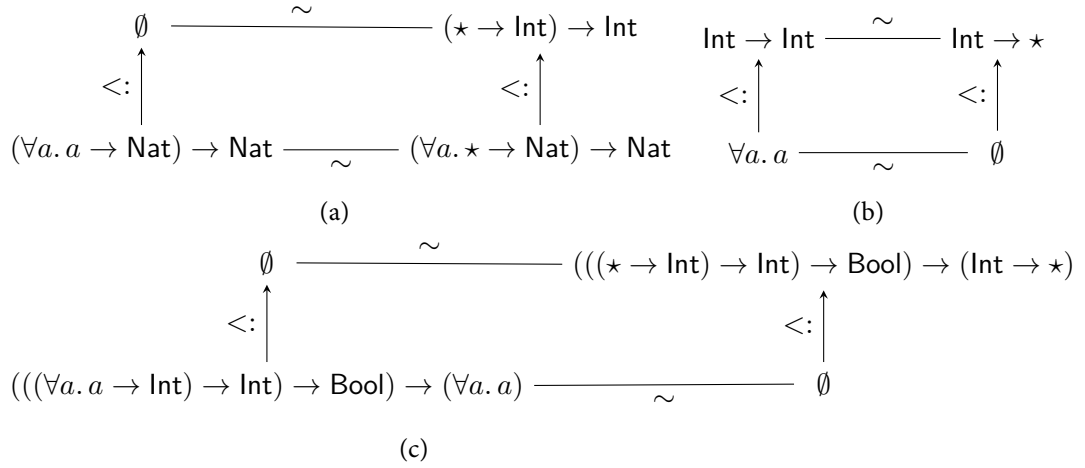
$\emptyset$ $\sim$ $(\star \to \mathsf{Int}) \to \mathsf{Int}$

$<:$ $<:$

$(\forall a.\, a \to \mathsf{Nat}) \to \mathsf{Nat}$ $\sim$ $(\forall a.\, \star \to \mathsf{Nat}) \to \mathsf{Nat}$

(a)

$\mathsf{Int} \to \mathsf{Int}$ $\sim$ $\mathsf{Int} \to \star$

$<:$ $<:$

$\forall a.\, a$ $\sim$ $\emptyset$

(b)

$\emptyset$ $\sim$ $(((\star \to \mathsf{Int}) \to \mathsf{Int}) \to \mathsf{Bool}) \to (\mathsf{Int} \to \star)$

$<:$ $<:$

$(((\forall a.\, a \to \mathsf{Int}) \to \mathsf{Int}) \to \mathsf{Bool}) \to (\forall a.\, a)$ $\sim$ $\emptyset$

(c)